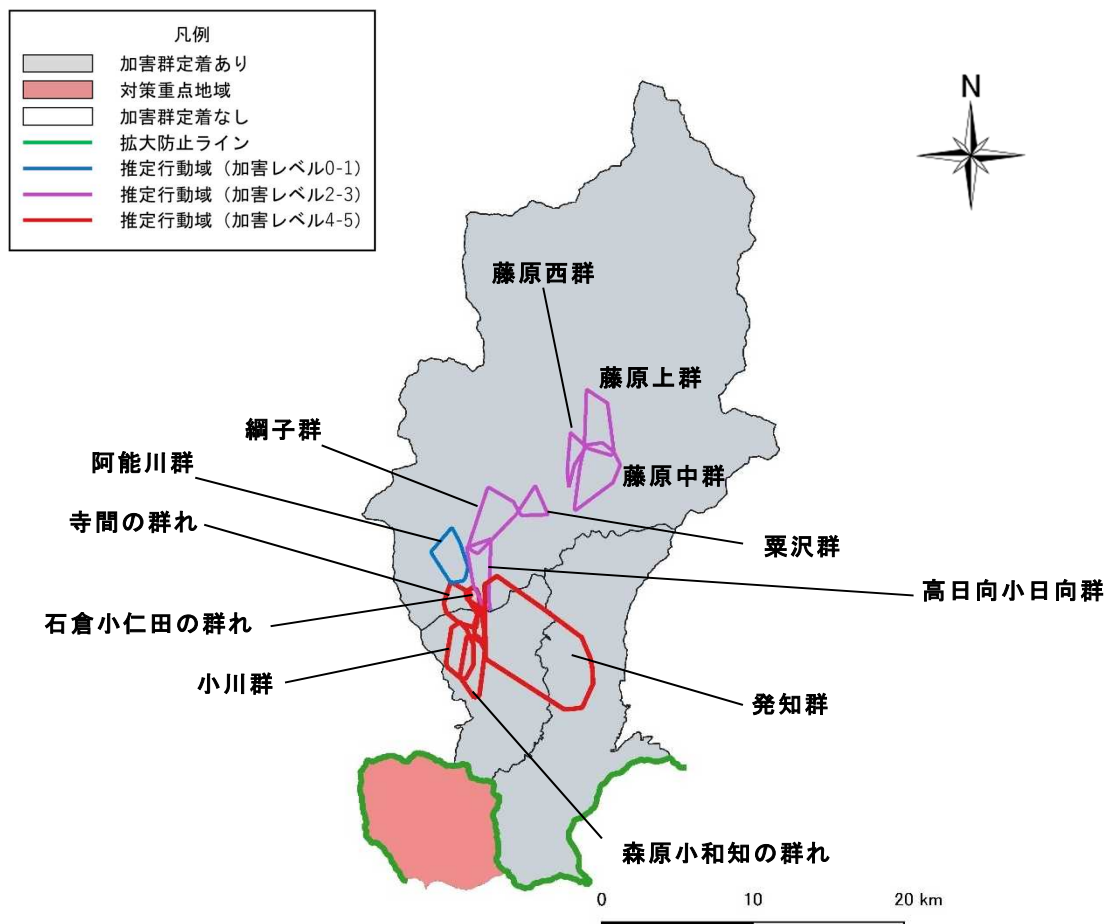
凡例
加害群定着あり
対策重点地域
加害群定着なし
拡大防止ライン
推定行動域（加害レベル0-1）
推定行動域（加害レベル2-3）
推定行動域（加害レベル4-5）

N

藤原西群
藤原上群
綱子群
阿能川群
藤原中群
寺間の群れ
栗沢群
高日向小日向群
石倉小仁田の群れ
小川群
発知群
森原小和知の群れ

0
10
20 km